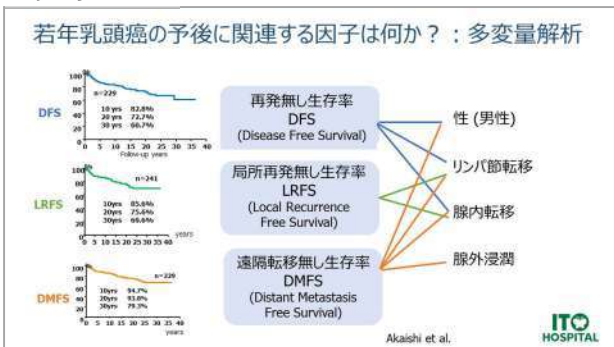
若年乳頭癌の予後に関連する因子は何か？：多変量解析

DFS

100
80
60
40
20
0

n=229

10yrs 82.8%
20yrs 72.7%
30yrs 66.7%

0 5 10 15 20 25 30 35 40
Follow-up years

LRFS

100
80
60
40
20
0

n=241

10yrs 85.6%
20yrs 75.6%
30yrs 66.6%

0 5 10 15 20 25 30 35 40
years

DMFS

100
80
60
40
20
0

n=229

10yrs 94.7%
20yrs 93.0%
30yrs 79.3%

0 5 10 15 20 25 30 35 40

再発無し生存率
DFS
(Disease Free Survival)

局所再発無し生存率
LRFS
(Local Recurrence Free Survival)

遠隔転移無し生存率
DMFS
(Distant Metastasis Free Survival)

性 (男性)

リンパ節転移

腺内転移

腺外浸潤

Akaishi et al.

ITO HOSPITAL